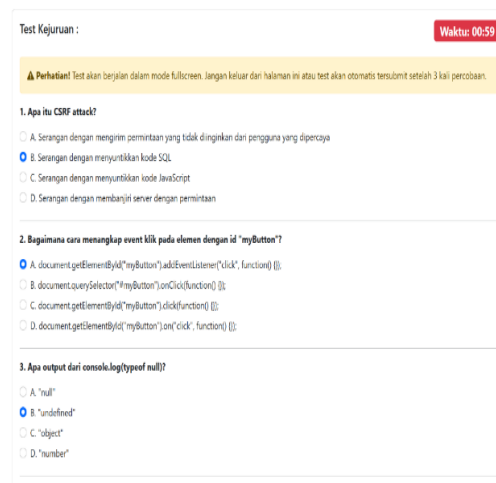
Test Kejuruan :

Waktu: 00:59

⚠ Perhatian! Test akan berjalan dalam mode fullscreen. Jangan keluar dari halaman ini atau test akan otomatis tersubmit setelah 3 kali percobaan.

1. Apa itu CSRF attack?

A. Serangan dengan mengirim permintaan yang tidak diinginkan dari pengguna yang dipercaya

B. Serangan dengan menyuntikkan kode SQL

C. Serangan dengan menyuntikkan kode JavaScript

D. Serangan dengan membanjiri server dengan permintaan

2. Bagaimana cara menangkap event klik pada elemen dengan id "myButton"?

A. document.getElementById("myButton").addEventListener("click", function() {});

B. document.querySelector("#myButton").onClick(function() {});

C. document.getElementById("myButton").click(function() {});

D. document.getElementById("myButton").on("click", function() {});

3. Apa output dari console.log(typeof null)?

A. "null"

B. "undefined"

C. "object"

D. "number"